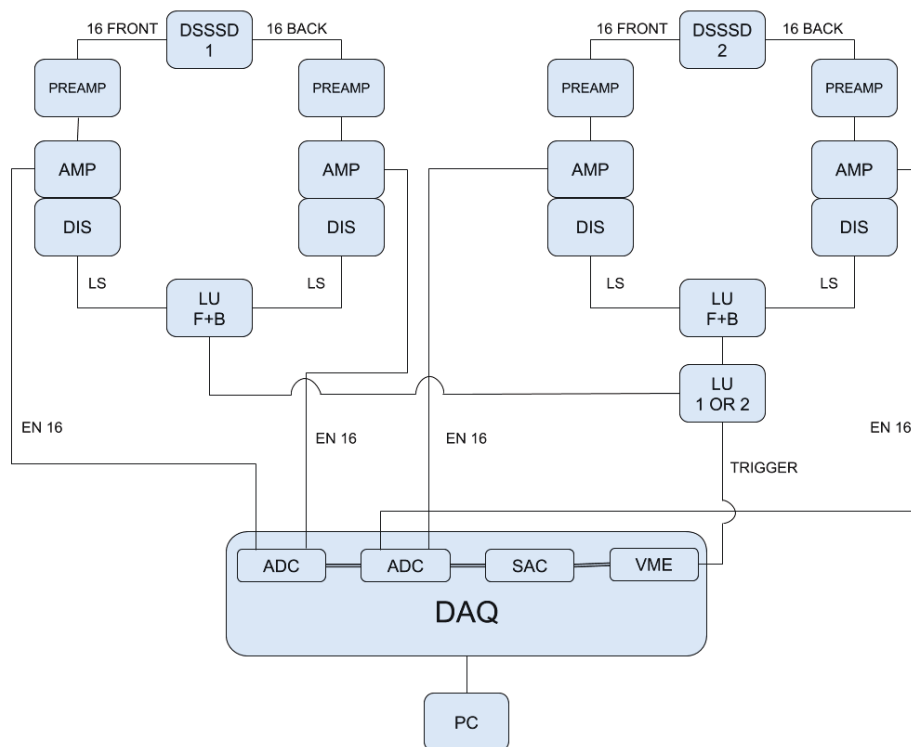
16 FRONT
DSSSD 1
16 BACK
PREAMP
PREAMP
AMP
AMP
DIS
DIS
LS
LS
LU F+B

16 FRONT
DSSSD 2
16 BACK
PREAMP
PREAMP
AMP
AMP
DIS
DIS
LS
LS
LU F+B
LU 1 OR 2

EN 16
EN 16
EN 16
EN 16
TRIGGER

ADC
ADC
SAC
VME
DAQ

PC